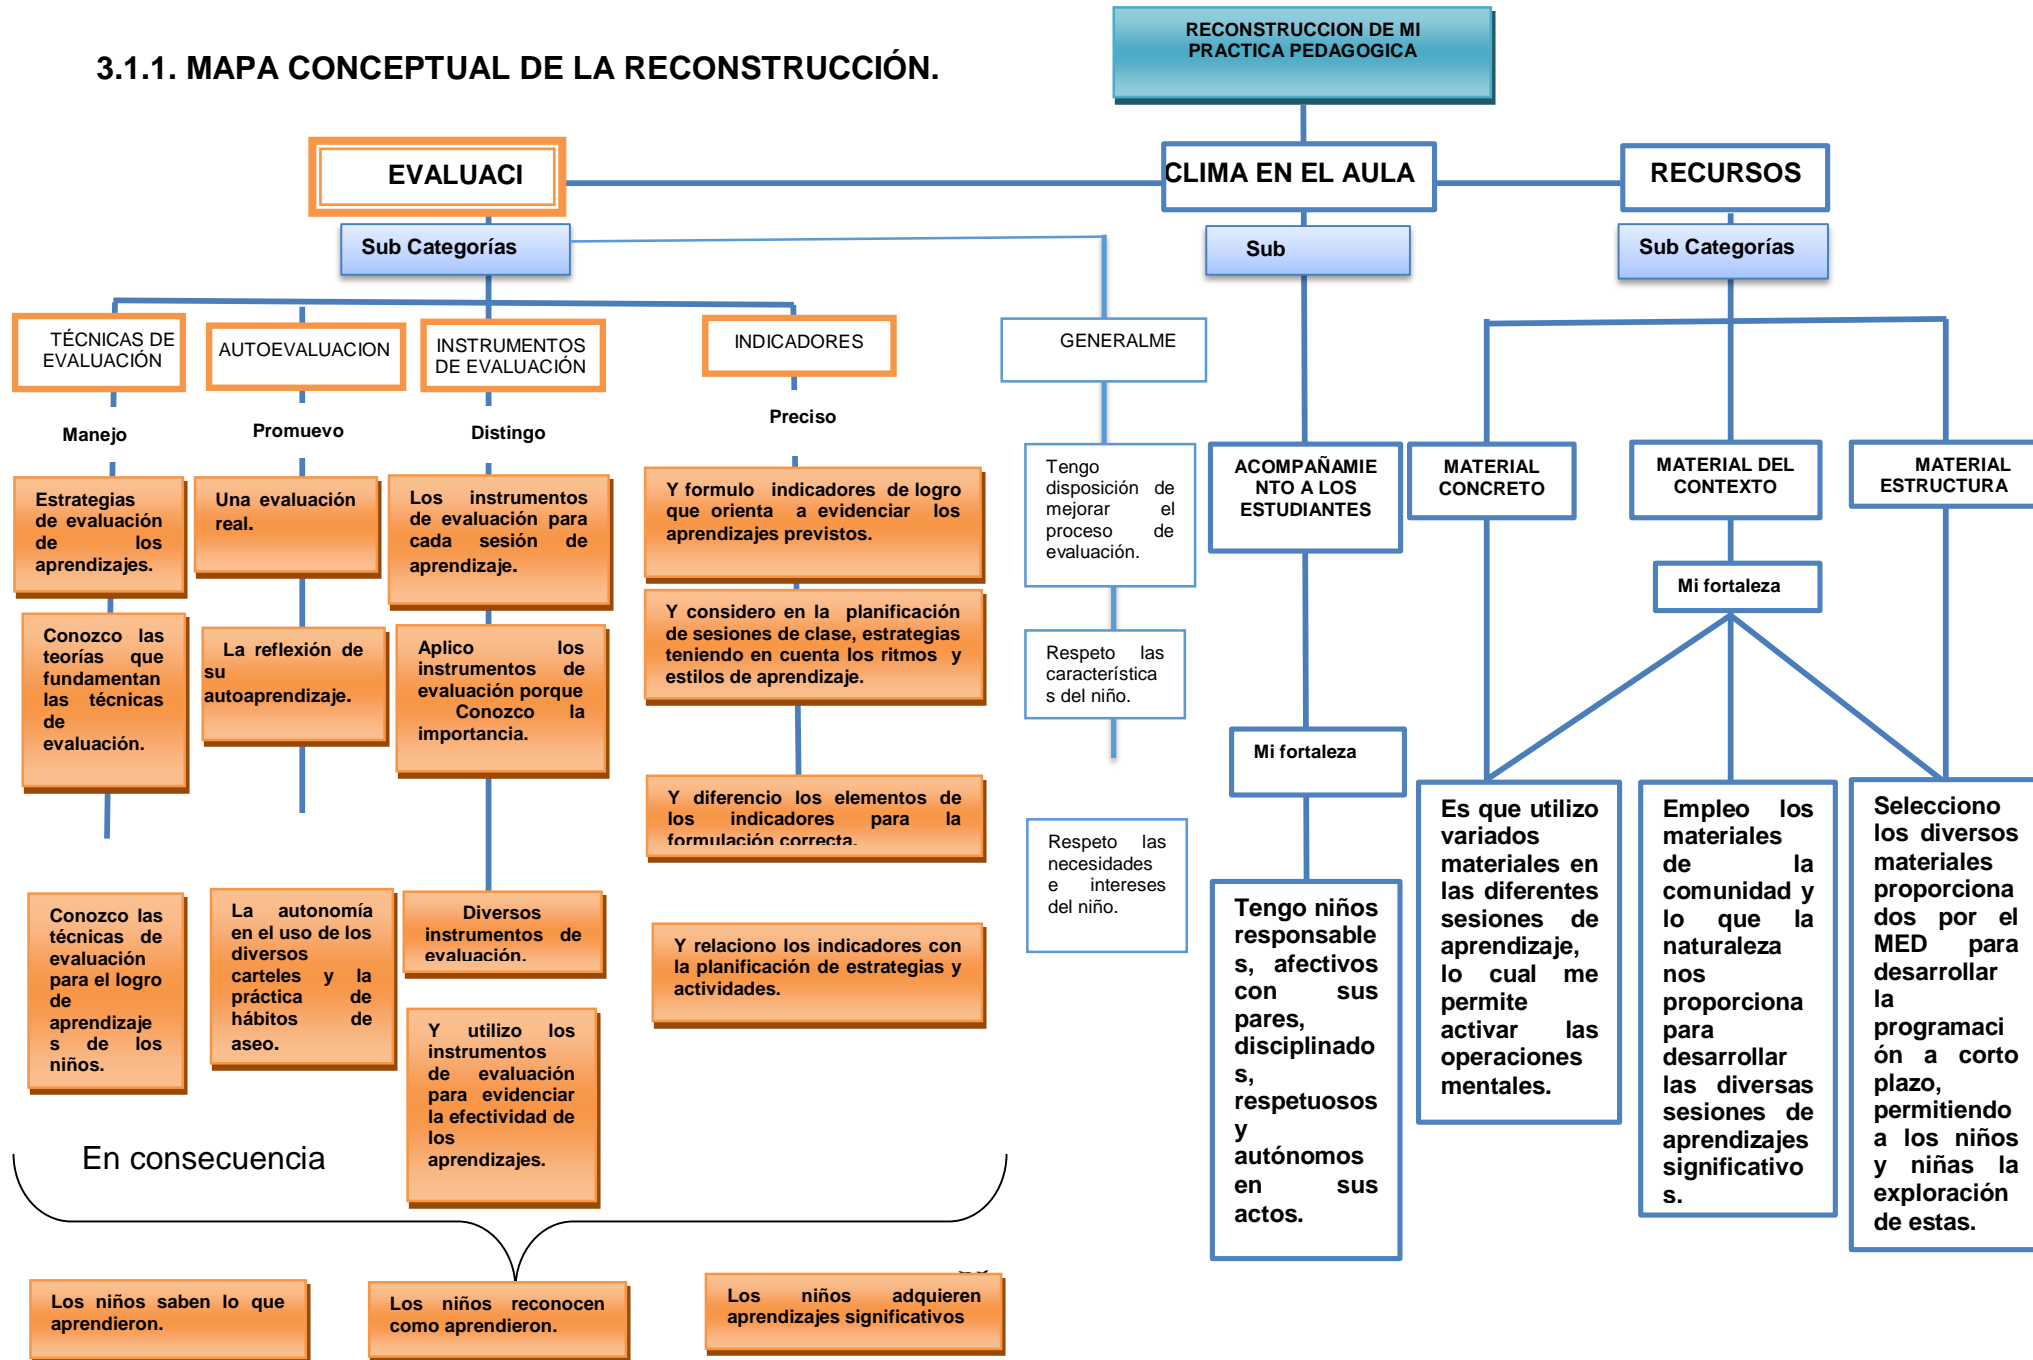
3.1.1. MAPA CONCEPTUAL DE LA RECONSTRUCCIÓN.

RECONSTRUCCION DE MI PRACTICA PEDAGOGICA

EVALUACI

CLIMA EN EL AULA

RECURSOS

Sub Categorías

Sub

Sub Categorías

TÉCNICAS DE EVALUACIÓN

AUTOEVALUACION

INSTRUMENTOS DE EVALUACIÓN

INDICADORES

GENERALME

Manejo

Promuevo

Distingo

Preciso

Estrategias de evaluación de los aprendizajes.

Una evaluación real.

Los instrumentos de evaluación para cada sesión de aprendizaje.

Y formulo indicadores de logro que orienta a evidenciar los aprendizajes previstos.

Tengo disposición de mejorar el proceso de evaluación.

ACOMPAÑAMIENTO A LOS ESTUDIANTES

MATERIAL CONCRETO

MATERIAL DEL CONTEXTO

MATERIAL ESTRUCTURA

Mi fortaleza

Conozco las teorías que fundamentan las técnicas de evaluación.

La reflexión de su autoaprendizaje.

Aplico los instrumentos de evaluación porque Conozco la importancia.

Y considero en la planificación de sesiones de clase, estrategias teniendo en cuenta los ritmos y estilos de aprendizaje.

Respeto las característica s del niño.

Mi fortaleza

Y diferencio los elementos de los indicadores para la formulación correcta.

Respeto las necesidades e intereses del niño.

Es que utilizo variados materiales en las diferentes sesiones de aprendizaje, lo cual me permite activar las operaciones mentales.

Empleo los materiales de la comunidad y lo que la naturaleza nos proporciona para desarrollar las diversas sesiones de aprendizajes significativo s.

Selecciono los diversos materiales proporciona dos por el MED para desarrollar la programaci ón a corto plazo, permitiendo a los niños y niñas la exploración de estas.

Tengo niños responsable s, afectivos con sus pares, disciplinado s, respetuosos y autónomos en sus actos.

Conozco las técnicas de evaluación para el logro de aprendizaje s de los niños.

La autonomía en el uso de los diversos carteles y la práctica de hábitos de aseo.

Diversos instrumentos de evaluación.

Y relaciono los indicadores con la planificación de estrategias y actividades.

Y utilizo los instrumentos de evaluación para evidenciar la efectividad de los aprendizajes.

En consecuencia

Los niños saben lo que aprendieron.

Los niños reconocen como aprendieron.

Los niños adquieren aprendizajes significativos